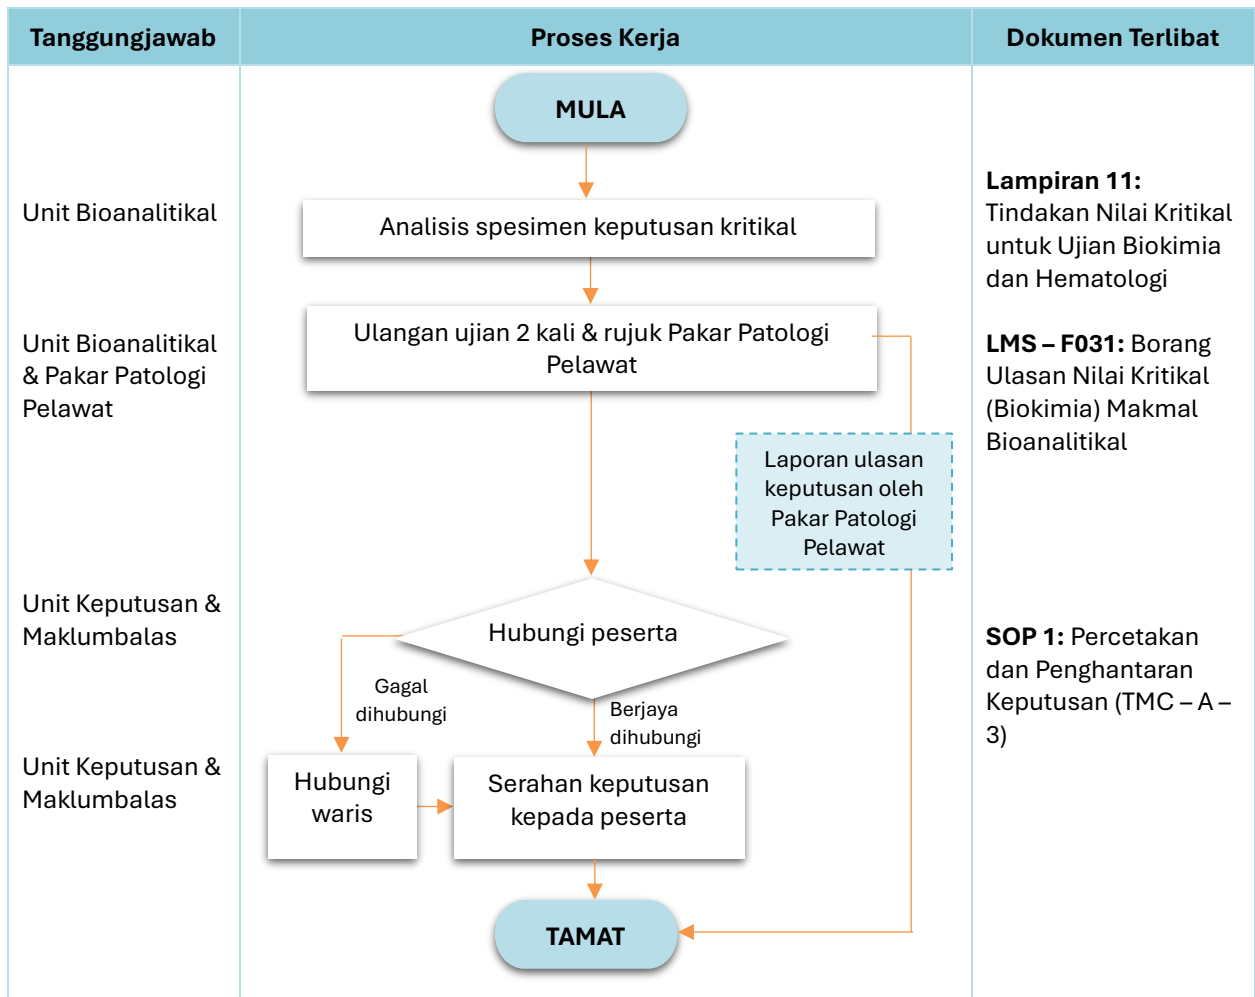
| Tanggungjawab | Proses Kerja | Dokumen Terlibat |
|---|---|---|
| Unit Bioanalitikal | MULA<br>Analisis spesimen keputusan kritikal | **Lampiran 11:** Tindakan Nilai Kritikal untuk Ujian Biokimia dan Hematologi |
| Unit Bioanalitikal & Pakar Patologi Pelawat | Ulangan ujian 2 kali & rujuk Pakar Patologi Pelawat<br>Laporan ulasan keputusan oleh Pakar Patologi Pelawat | **LMS – F031:** Borang Ulasan Nilai Kritikal (Biokimia) Makmal Bioanalitikal |
| Unit Keputusan & Maklumbalas | Hubungi peserta<br>Gagal dihubungi<br>Berjaya dihubungi | **SOP 1:** Percetakan dan Penghantaran Keputusan (TMC – A – 3) |
| Unit Keputusan & Maklumbalas | Hubungi waris<br>Serahan keputusan kepada peserta<br>TAMAT | |